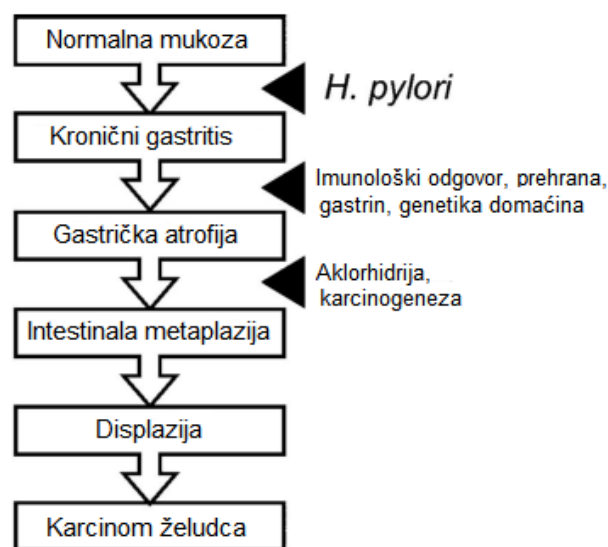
Normalna mukoza

H. pylori

Kronični gastritis

Imunološki odgovor, prehrana, gastrin, genetika domaćina

Gastrička atrofija

Aklorhidrija, karcinogeneza

Intestinala metaplazija

Displazija

Karcinom želudca